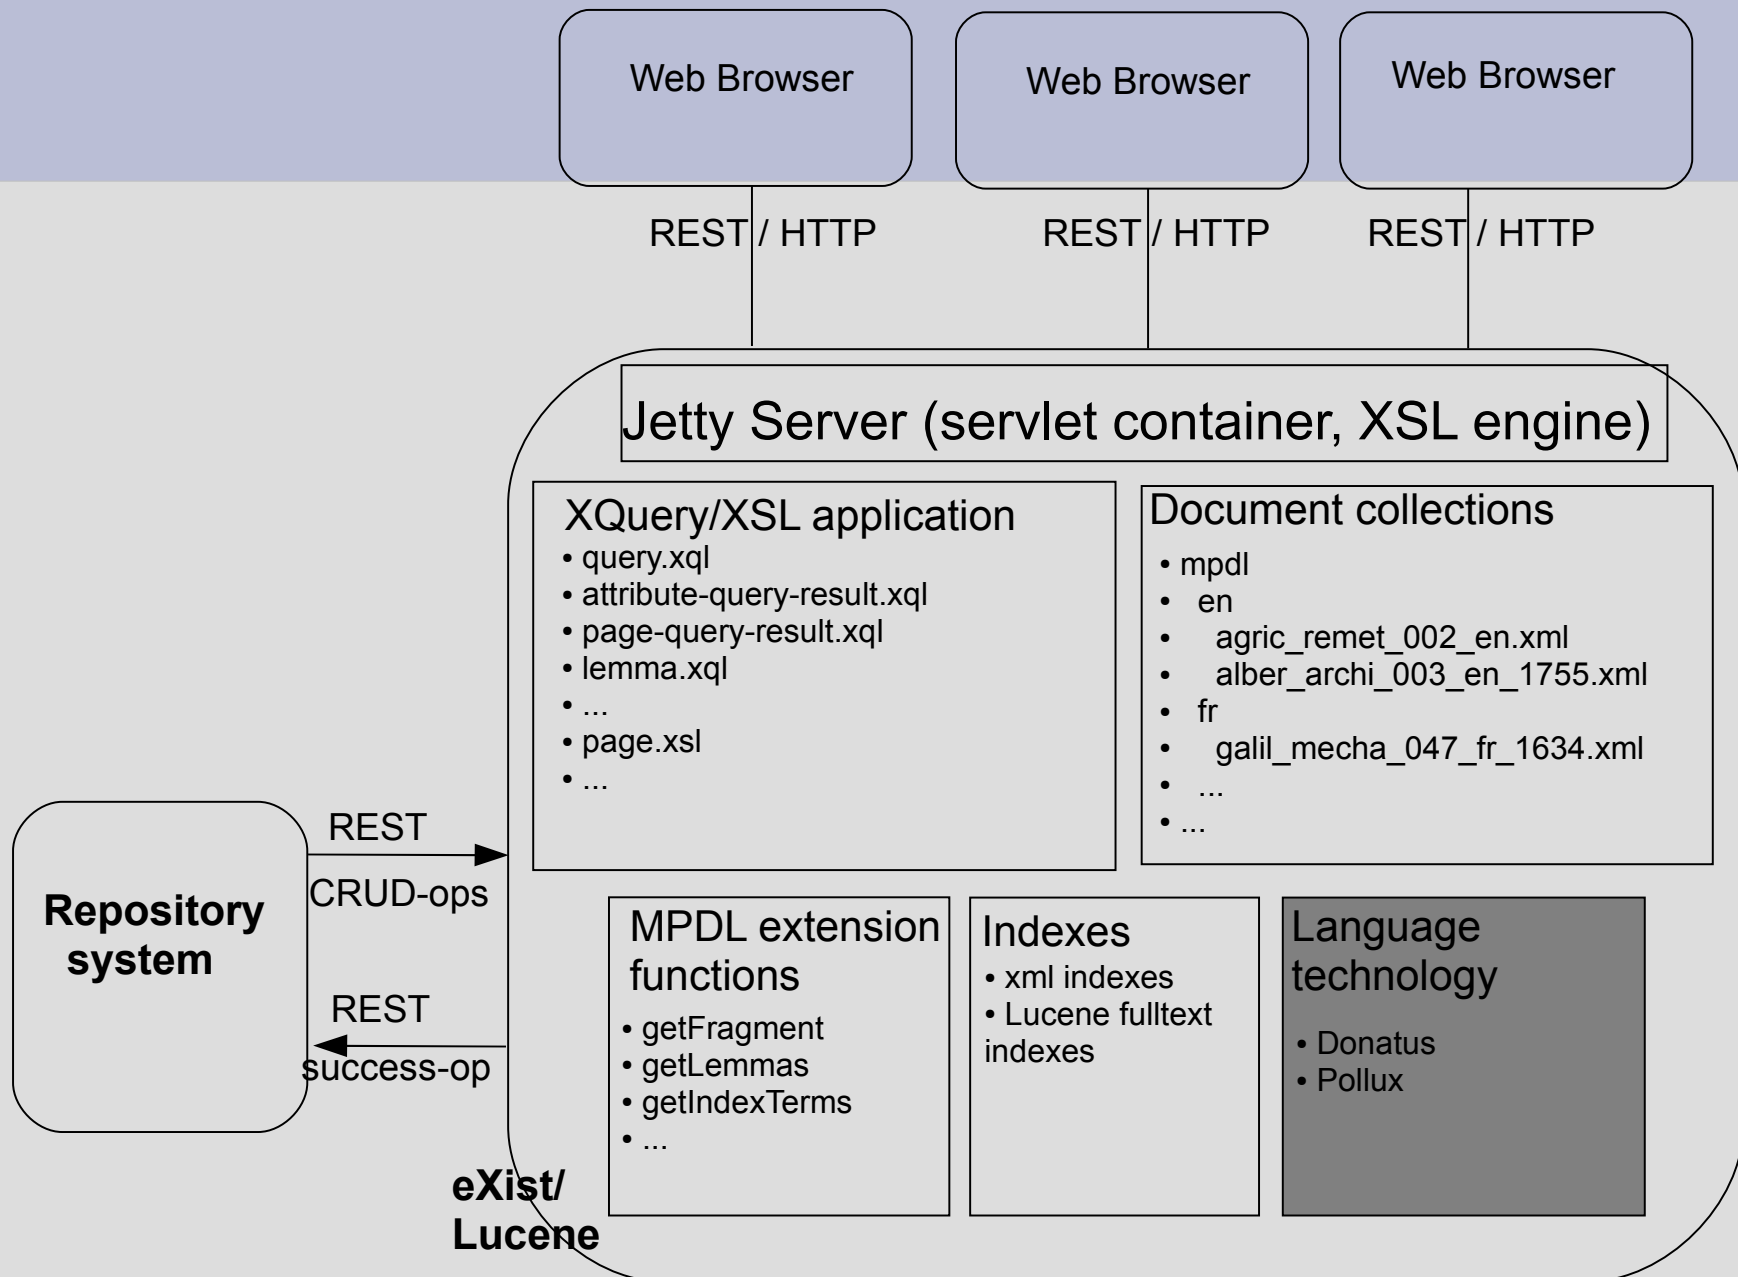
Web Browser

Web Browser

Web Browser

REST / HTTP

REST / HTTP

REST / HTTP

Jetty Server (servlet container, XSL engine)

XQuery/XSL application
• query.xql
• attribute-query-result.xql
• page-query-result.xql
• lemma.xql
• ...
• page.xsl
• ...

Document collections
• mpdl
• en
• agric_remet_002_en.xml
• alber_archi_003_en_1755.xml
• fr
• galil_mecha_047_fr_1634.xml
• ...
• ...

Repository system

REST
CRUD-ops

REST
success-op

MPDL extension functions
• getFragment
• getLemmas
• getIndexTerms
• ...

Indexes
• xml indexes
• Lucene fulltext indexes

Language technology
• Donatus
• Pollux

eXist/ Lucene